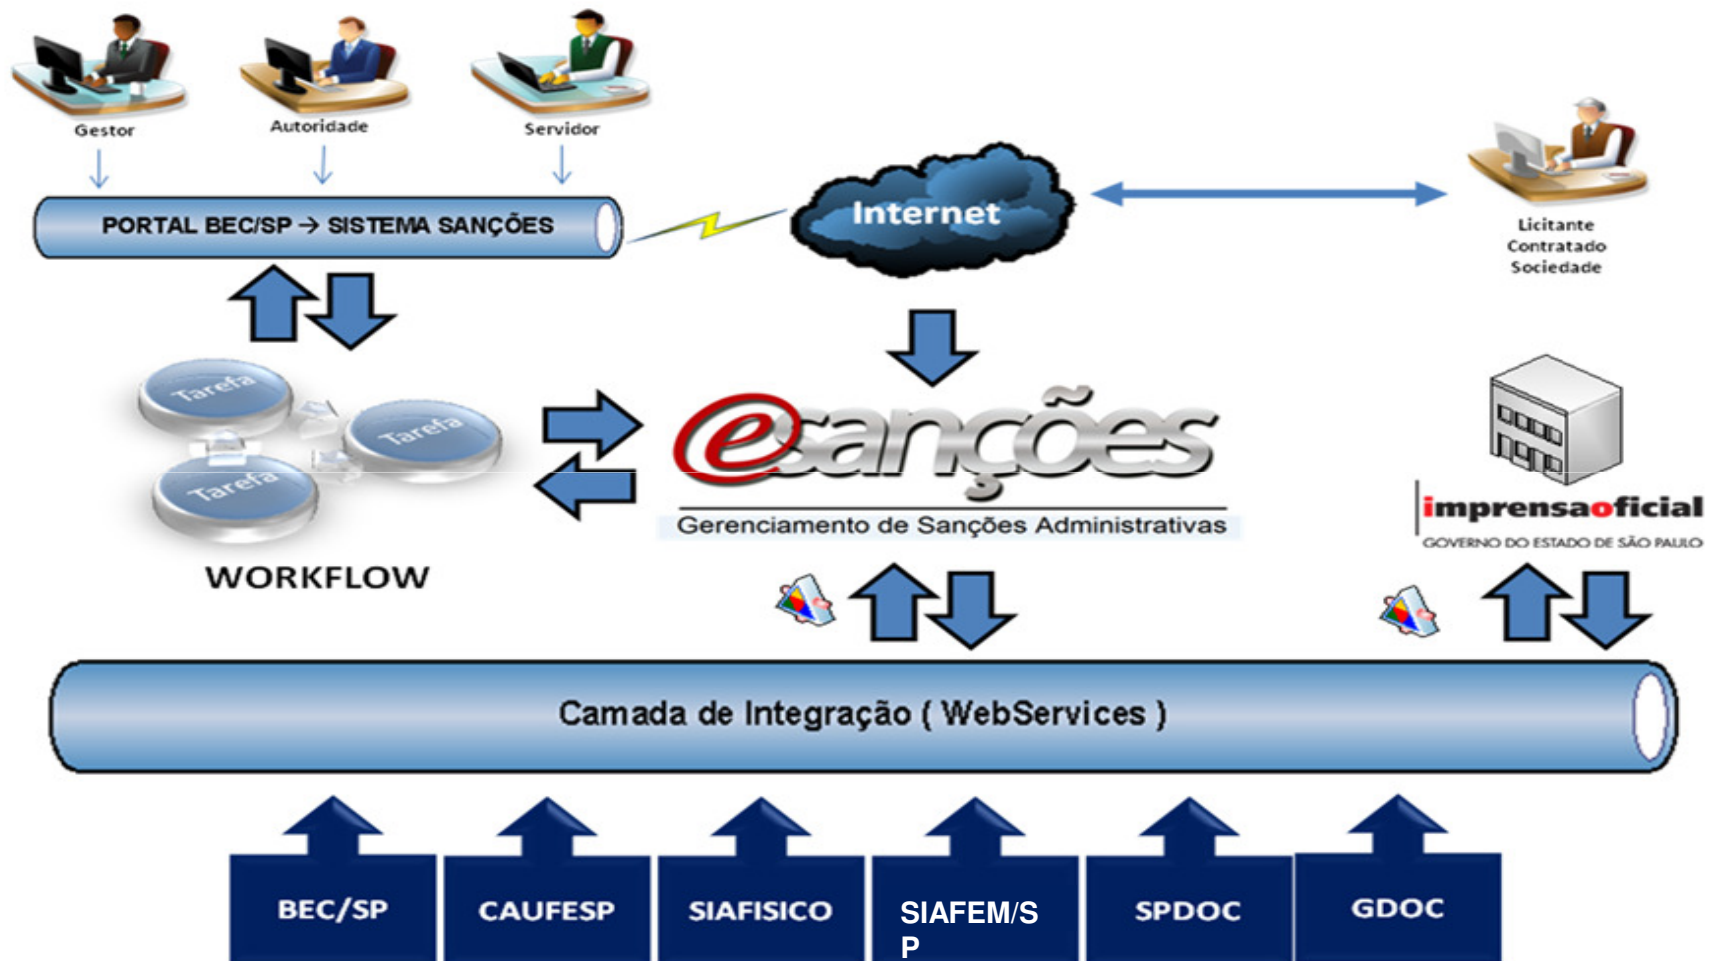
Gestor

Autoridade

Servidor

PORTAL BEC/SP → SISTEMA SANÇÕES

Internet

Licitante
Contratado
Sociedade

Tarefa

Tarefa

Tarefa

WORKFLOW

esanções

Gerenciamento de Sanções Administrativas

imprensaoficial
GOVERNO DO ESTADO DE SÃO PAULO

Camada de Integração ( WebServices )

BEC/SP

CAUFESP

SIAFISICO

SIAFEM/SP

SPDOC

GDOC